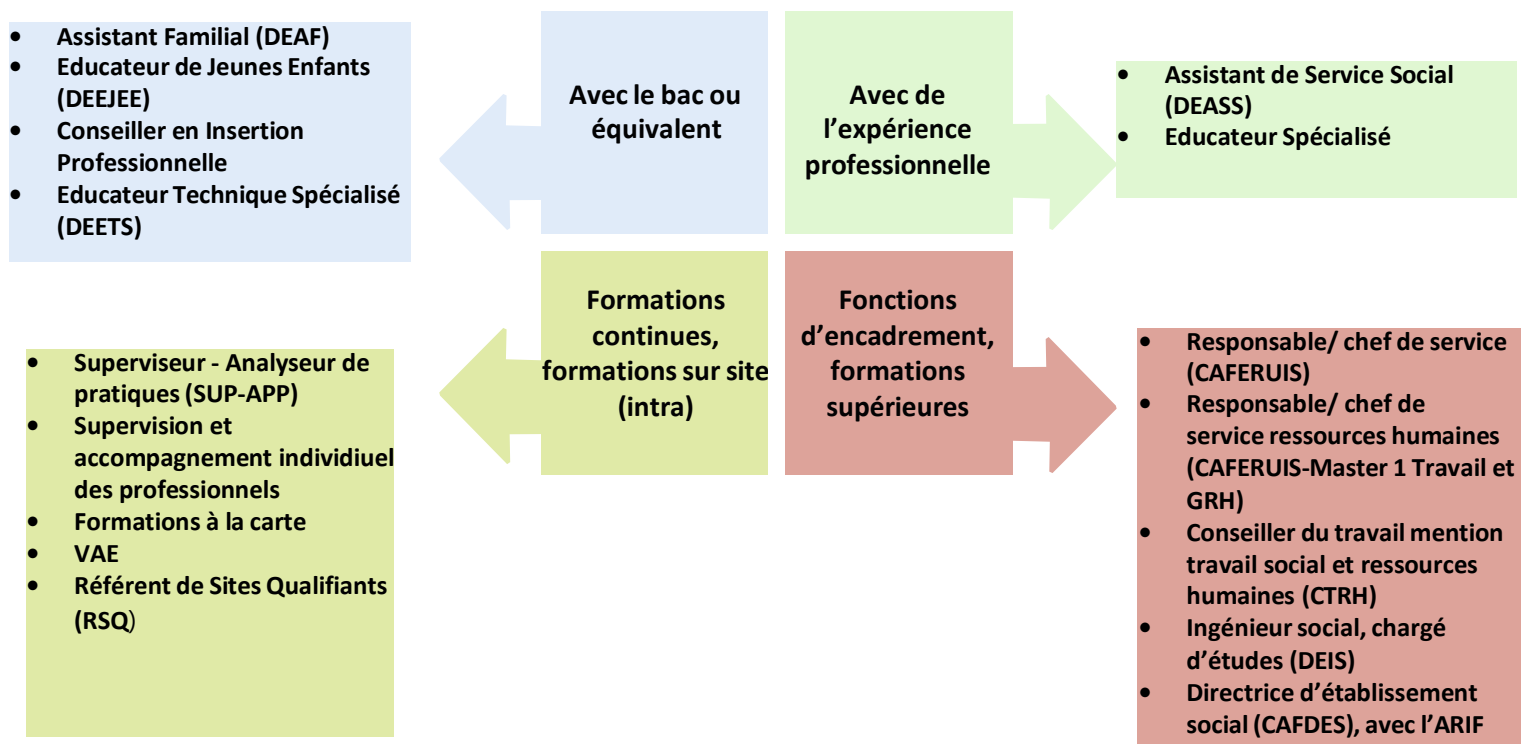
- Assistant Familial (DEAF)
- Educateur de Jeunes Enfants (DEEJEE)
- Conseiller en Insertion Professionnelle
- Educateur Technique Spécialisé (DEETS)

Avec le bac ou équivalent

Avec de l'expérience professionnelle

- Assistant de Service Social (DEASS)
- Educateur Spécialisé

Formations continues, formations sur site (intra)

Fonctions d'encadrement, formations supérieures

- Superviseur - Analyseur de pratiques (SUP-APP)
- Supervision et accompagnement individiuel des professionnels
- Formations à la carte
- VAE
- Référent de Sites Qualifiants (RSQ)

- Responsable/ chef de service (CAFERUIS)
- Responsable/ chef de service ressources humaines (CAFERUIS-Master 1 Travail et GRH)
- Conseiller du travail mention travail social et ressources humaines (CTRH)
- Ingénieur social, chargé d'études (DEIS)
- Directrice d'établissement social (CAFDES), avec l'ARIF